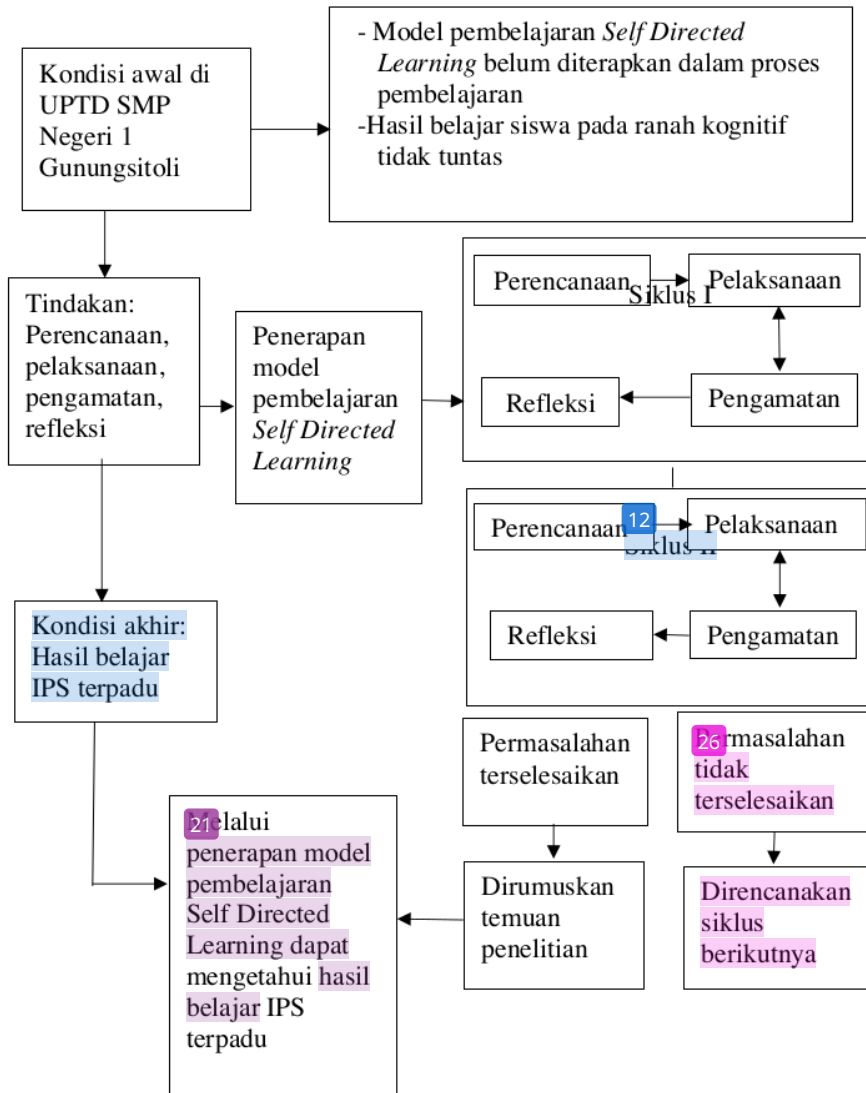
Kondisi awal di UPTD SMP Negeri 1 Gunungsitoli

- Model pembelajaran *Self Directed Learning* belum diterapkan dalam proses pembelajaran
-Hasil belajar siswa pada ranah kognitif tidak tuntas

Tindakan: Perencanaan, pelaksanaan, pengamatan, refleksi

Penerapan model pembelajaran *Self Directed Learning*

Perencanaan
Siklus I
Pelaksanaan
Refleksi
Pengamatan

Perencanaan
12
Siklus II
Pelaksanaan
Refleksi
Pengamatan

Kondisi akhir: Hasil belajar IPS terpadu

Permasalahan terselesaikan

26
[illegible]rmasalahan tidak terselesaikan

21
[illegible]elalui penerapan model pembelajaran Self Directed Learning dapat mengetahui hasil belajar IPS terpadu

Dirumuskan temuan penelitian

Direncanakan siklus berikutnya